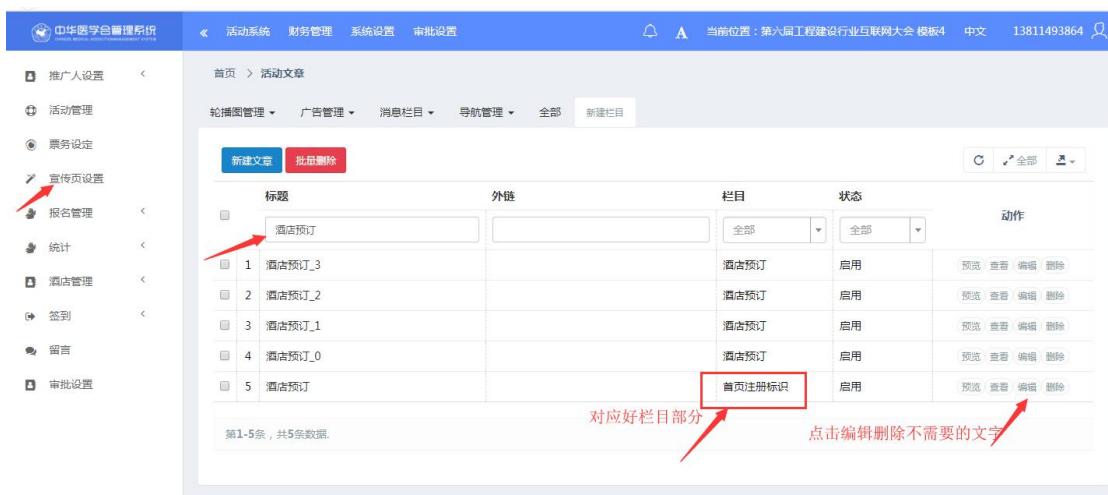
中华医学会管理系统

« 活动系统 财务管理 系统设置 审批设置

A 当前位置：第六届工程建设行业互联网大会 模板4 中文 13811493864

推广人设置
活动管理
票务设定
宣传页设置
报名管理
统计
酒店管理
签到
留言
审批设置

首页 > 活动文章

轮播图管理 ▾ 广告管理 ▾ 消息栏目 ▾ 导航管理 ▾ 全部 新建栏目

新建文章 批量删除

全部

| | | 标题 | 外链 | 栏目 | 状态 | 动作 |
|---|---|---|---|---|---|---|
| | | 酒店预订 | | 全部 | 全部 | |
| | 1 | 酒店预订_3 | | 酒店预订 | 启用 | 预览 查看 编辑 删除 |
| | 2 | 酒店预订_2 | | 酒店预订 | 启用 | 预览 查看 编辑 删除 |
| | 3 | 酒店预订_1 | | 酒店预订 | 启用 | 预览 查看 编辑 删除 |
| | 4 | 酒店预订_0 | | 酒店预订 | 启用 | 预览 查看 编辑 删除 |
| | 5 | 酒店预订 | | 首页注册标识 | 启用 | 预览 查看 编辑 删除 |

第1-5条，共5条数据.

对应好栏目部分

点击编辑删除不需要的文字